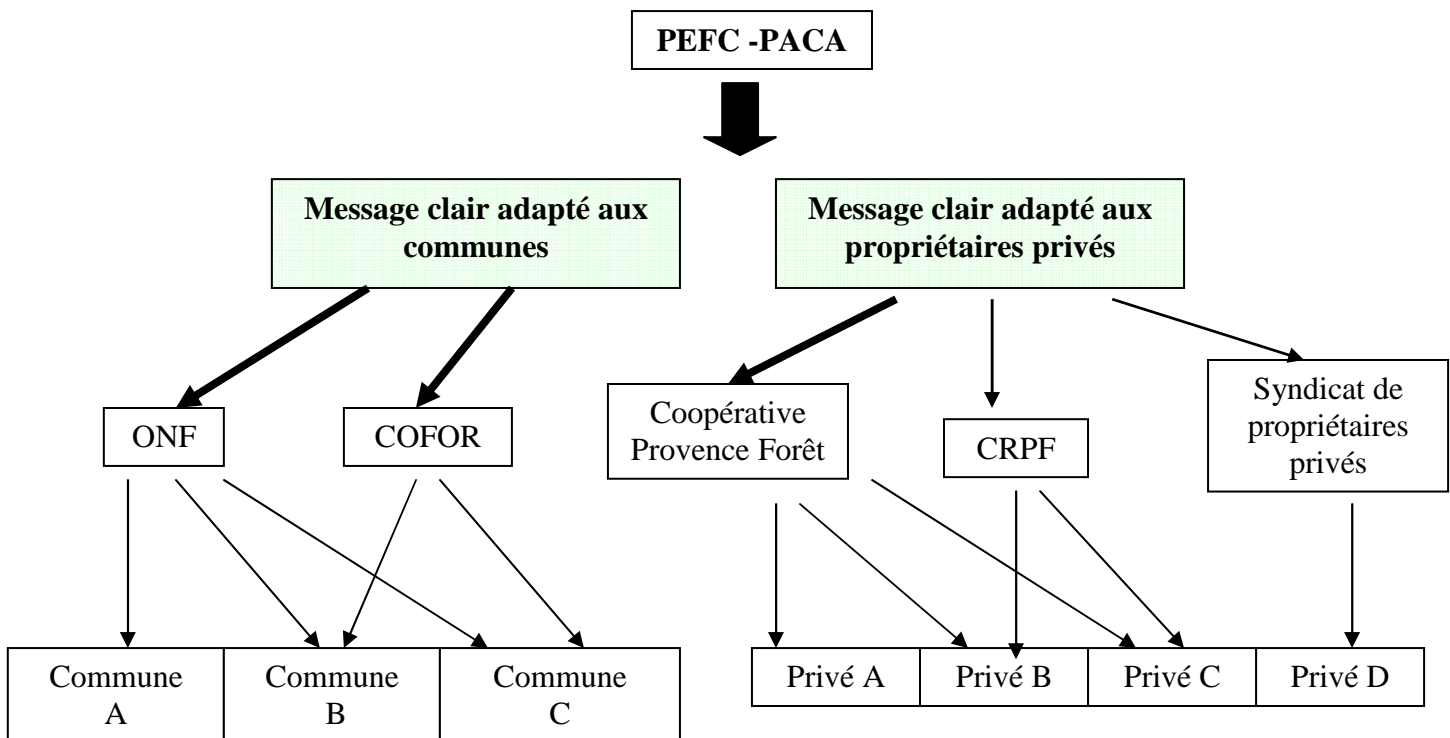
PEFC -PACA

Message clair adapté aux communes

Message clair adapté aux propriétaires privés

ONF

COFOR

Coopérative Provence Forêt

CRPF

Syndicat de propriétaires privés

Commune A

Commune B

Commune C

Privé A

Privé B

Privé C

Privé D